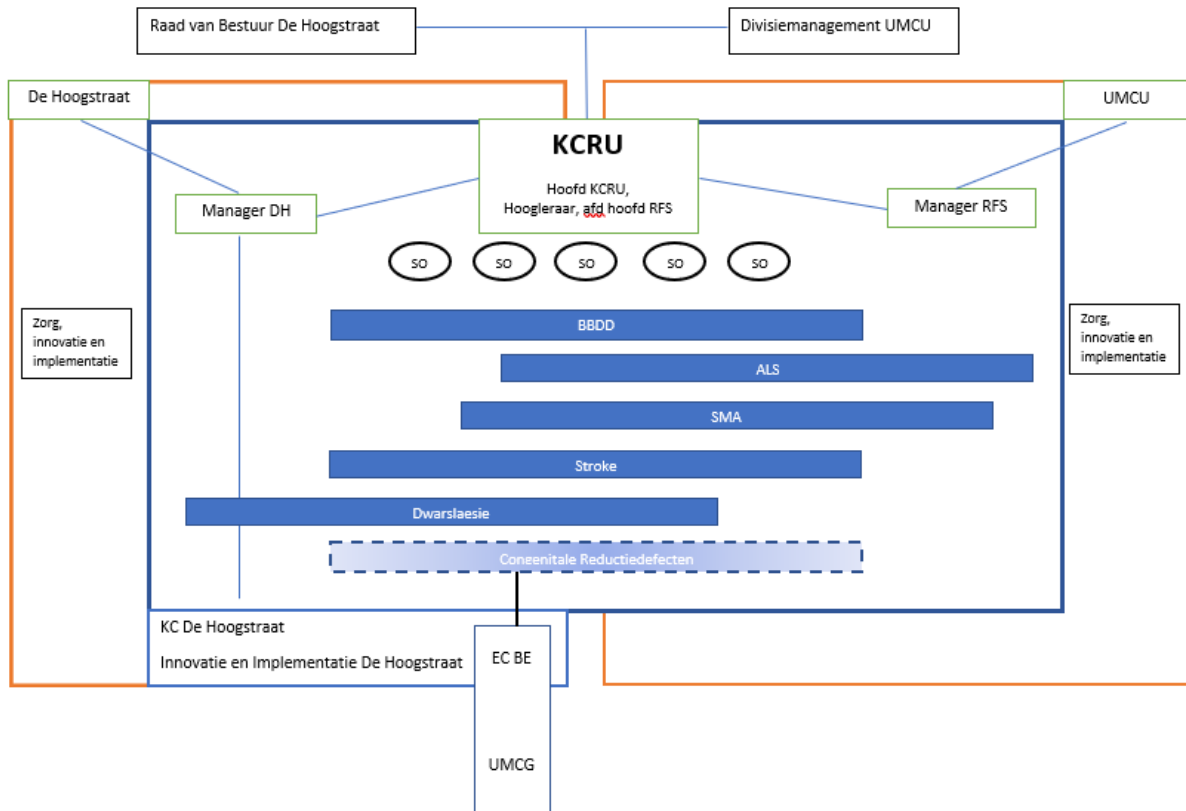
Raad van Bestuur De Hoogstraat

Divisiemanagement UMCU

De Hoogstraat

UMCU

KCRU

Hoofd KCRU, Hoogleraar, afd hoofd RFS

Manager DH

Manager RFS

SO

SO

SO

SO

SO

Zorg, innovatie en implementatie

Zorg, innovatie en implementatie

BBDD

ALS

SMA

Stroke

Dwarslaesie

Congenitale Reductiedefecten

KC De Hoogstraat

Innovatie en Implementatie De Hoogstraat

EC BE

UMCG